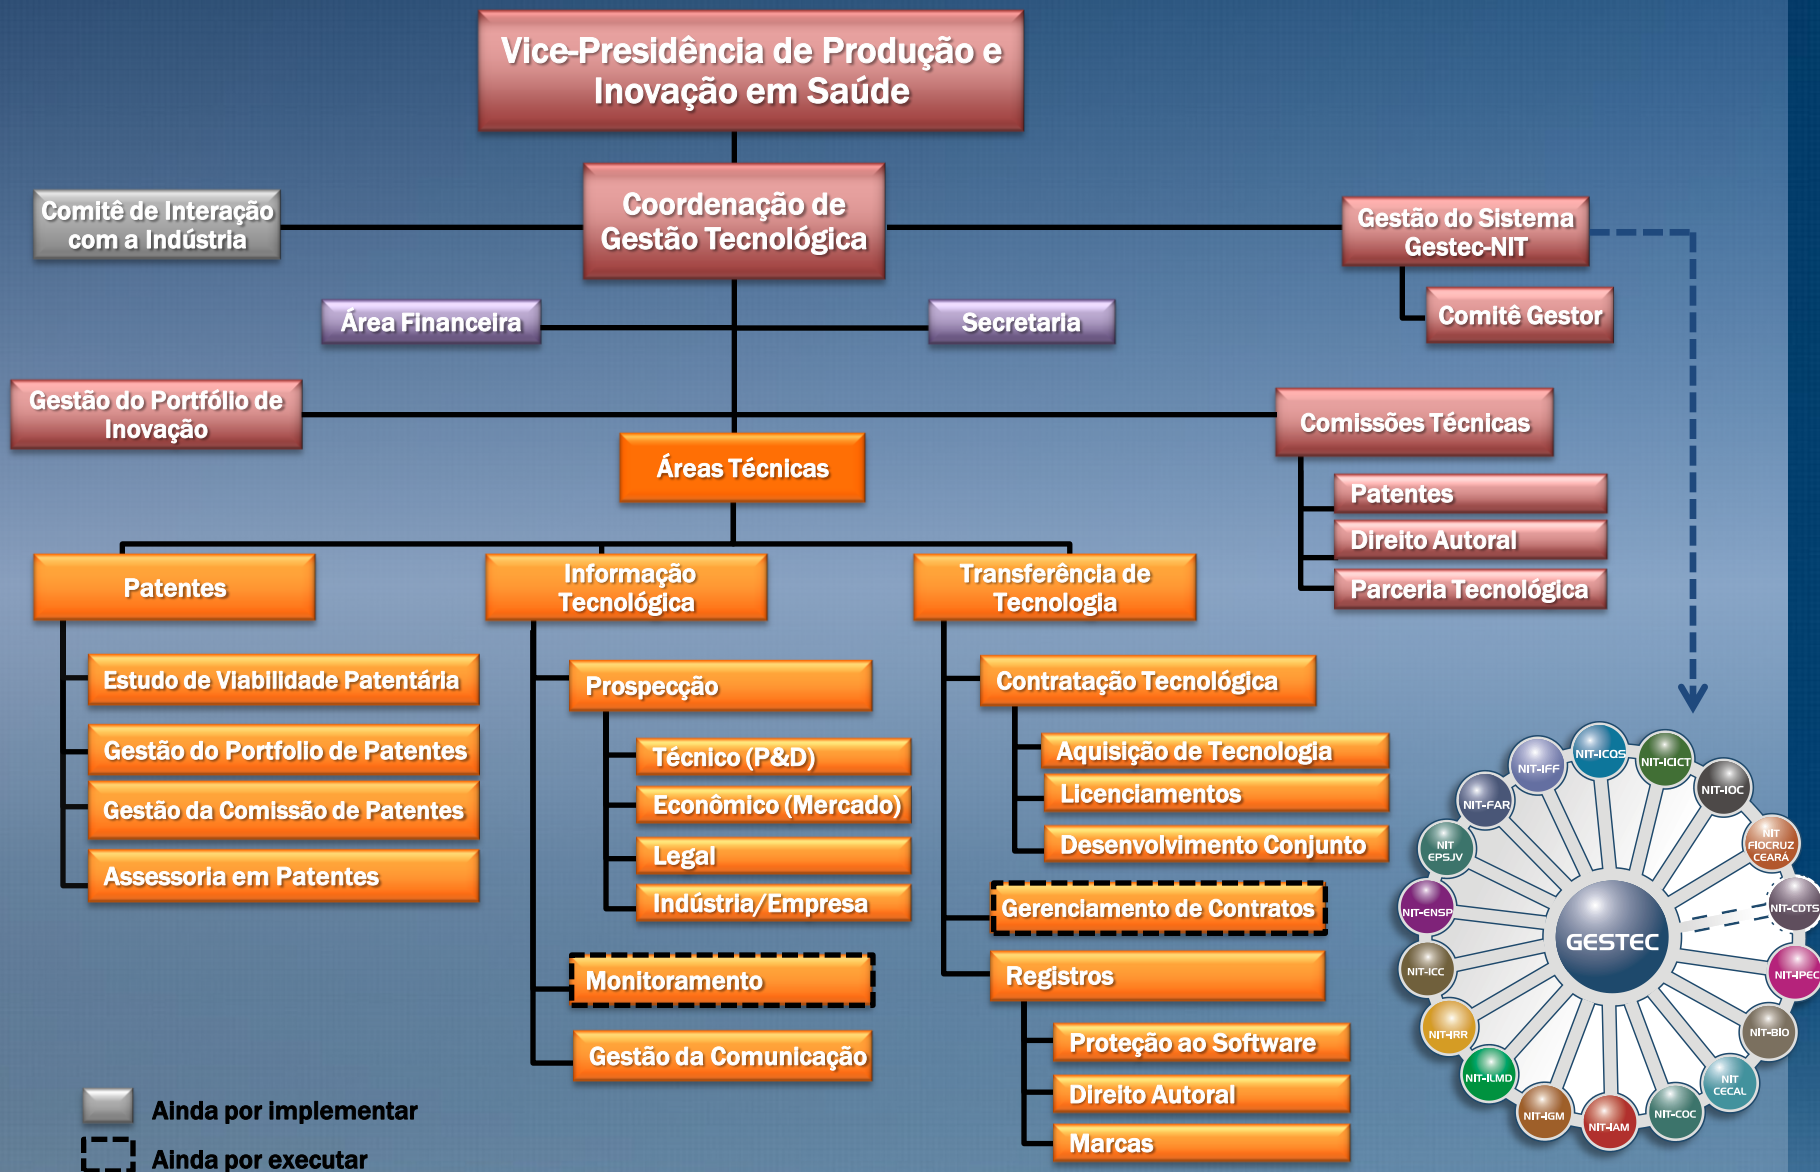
Vice-Presidência de Produção e Inovação em Saúde

Comitê de Interação com a Indústria

Coordenação de Gestão Tecnológica

Gestão do Sistema Gestec-NIT

Comitê Gestor

Área Financeira

Secretaria

Gestão do Portfólio de Inovação

Comissões Técnicas

Patentes

Direito Autoral

Parceria Tecnológica

Áreas Técnicas

Patentes

Estudo de Viabilidade Patentária

Gestão do Portfolio de Patentes

Gestão da Comissão de Patentes

Assessoria em Patentes

Informação Tecnológica

Prospecção

Técnico (P&D)

Econômico (Mercado)

Legal

Indústria/Empresa

Monitoramento

Gestão da Comunicação

Transferência de Tecnologia

Contratação Tecnológica

Aquisição de Tecnologia

Licenciamentos

Desenvolvimento Conjunto

Gerenciamento de Contratos

Registros

Proteção ao Software

Direito Autoral

Marcas

GESTEC

NIT-ICOS
NIT-ICICT
NIT-IOC
NIT FIOCRUZ CEARÁ
NIT-CDTS
NIT-IPEC
NIT-BIO
NIT CECAL
NIT-COC
NIT-IAM
NIT-IGM
NIT-ILMD
NIT-IRR
NIT-ICC
NIT-ENSP
NIT EPSJV
NIT-FAR
NIT-IFF

Ainda por implementar

Ainda por executar